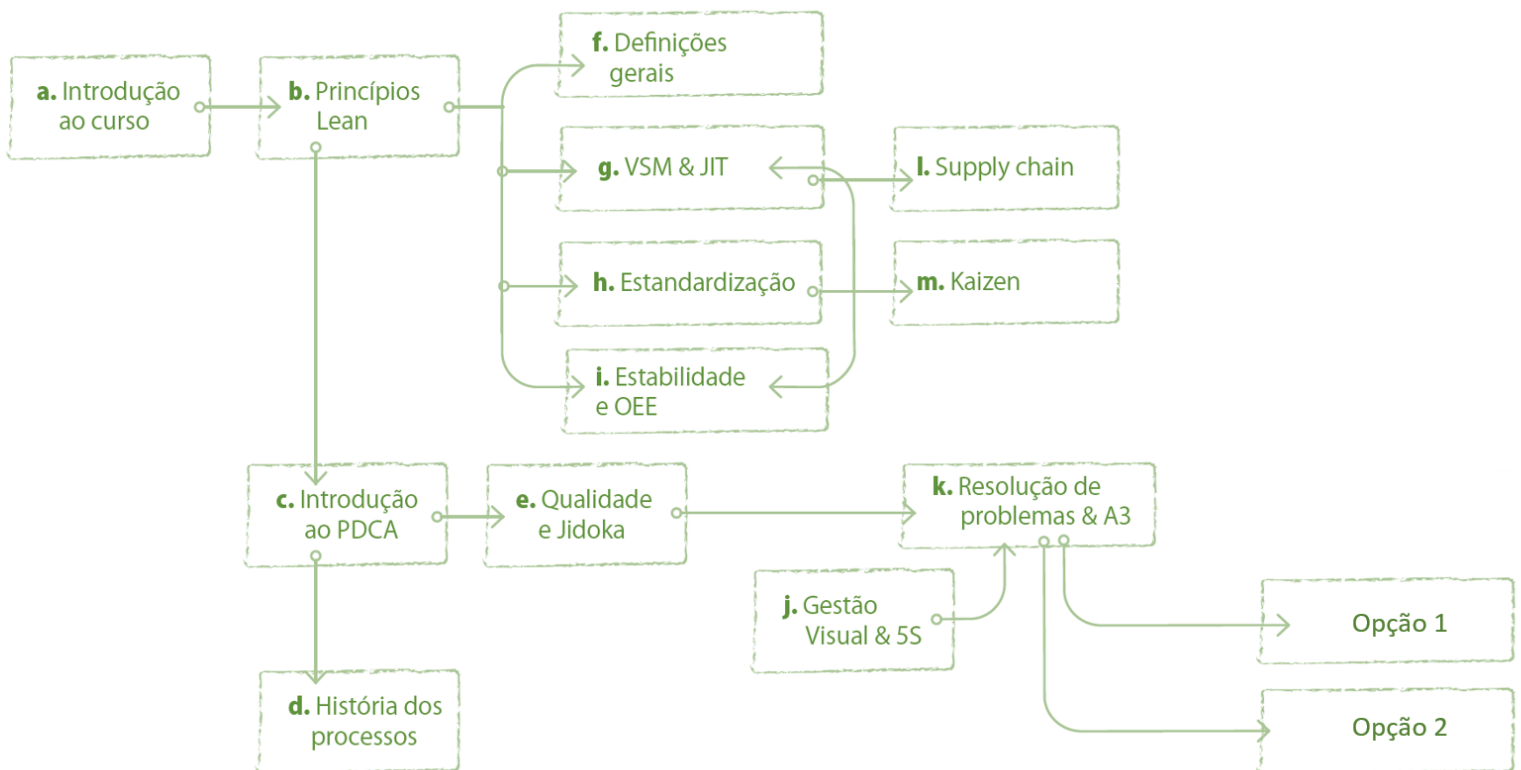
a. Introdução ao curso

b. Princípios Lean

f. Definições gerais

g. VSM & JIT

l. Supply chain

h. Estandardização

m. Kaizen

i. Estabilidade e OEE

c. Introdução ao PDCA

e. Qualidade e Jidoka

k. Resolução de problemas & A3

j. Gestão Visual & 5S

Opção 1

Opção 2

d. História dos processos